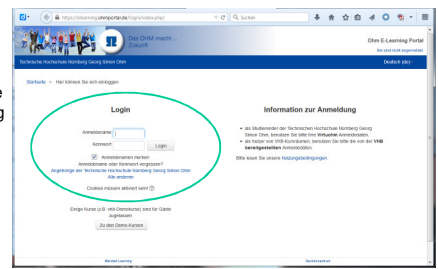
https://elearning.ohmportal.de/login/index.php

Suchen

Das OHM macht... Zukunft

Ohm E-Learning Portal

Sie sind nicht angemeldet.

Technische Hochschule Nürnberg Georg Simon Ohm

Deutsch (de)

Startseite > Hier können Sie sich einloggen

Login

Anmeldename

Kennwort

Login

Anmeldenamen merken

Anmeldename oder Kennwort vergessen?

Angehörige der Technischen Hochschule Nürnberg Georg Simon Ohm

Alle anderen

Cookies müssen aktiviert sein!

Einige Kurse (z.B. vhb-Demokurse) sind für Gäste zugelassen.

Zu den Demo-Kursen

Information zur Anmeldung

als Studierender der Technischen Hochschule Nürnberg Georg Simon Ohm, benutzen Sie bitte Ihre Virtuohm Anmeldedaten.

als Nutzer von VHB-Kursen, benutzen Sie bitte die von der VHB bereitgestellten Anmeldedaten.

Bitte lesen Sie unsere Nutzungsbedingungen.

Blended Learning

Sicherheitsinformationen